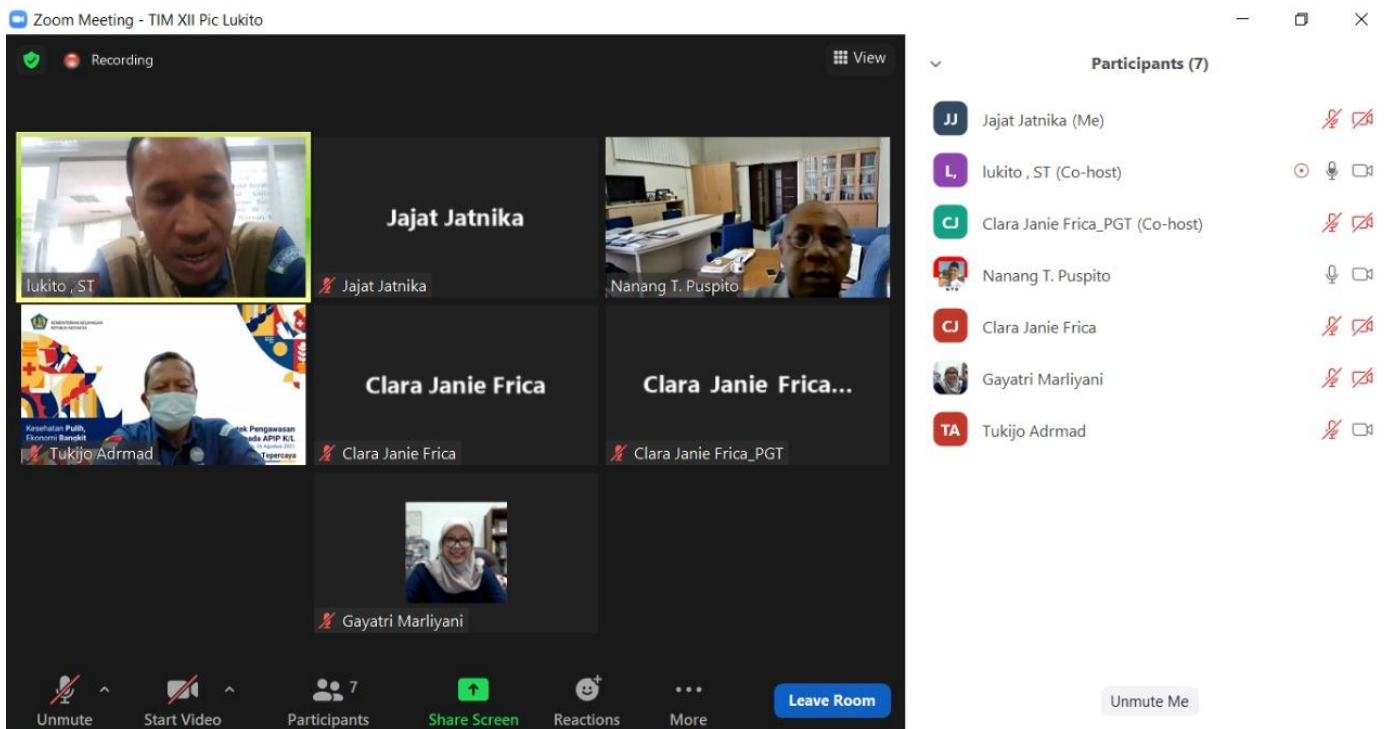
Zoom Meeting - TIM XII Pic Lukito

Recording

View

lukito , ST

Jajat Jatnika

Jajat Jatnika

Nanang T. Puspito

KEMENTERIAN KEUANGAN REPUBLIK INDONESIA

Kesehatan Pulih, Ekonomi Bangkit

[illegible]tek Pengawasan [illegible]ada APIP K/L

Tepercaya

Tukijo Adrmad

Clara Janie Frica

Clara Janie Frica

Clara Janie Frica...

Clara Janie Frica_PGT

Gayatri Marliyani

Unmute

Start Video

7

Participants

Share Screen

Reactions

More

Leave Room

Participants (7)

JJ Jajat Jatnika (Me)

L lukito , ST (Co-host)

CJ Clara Janie Frica_PGT (Co-host)

Nanang T. Puspito

CJ Clara Janie Frica

Gayatri Marliyani

TA Tukijo Adrmad

Unmute Me